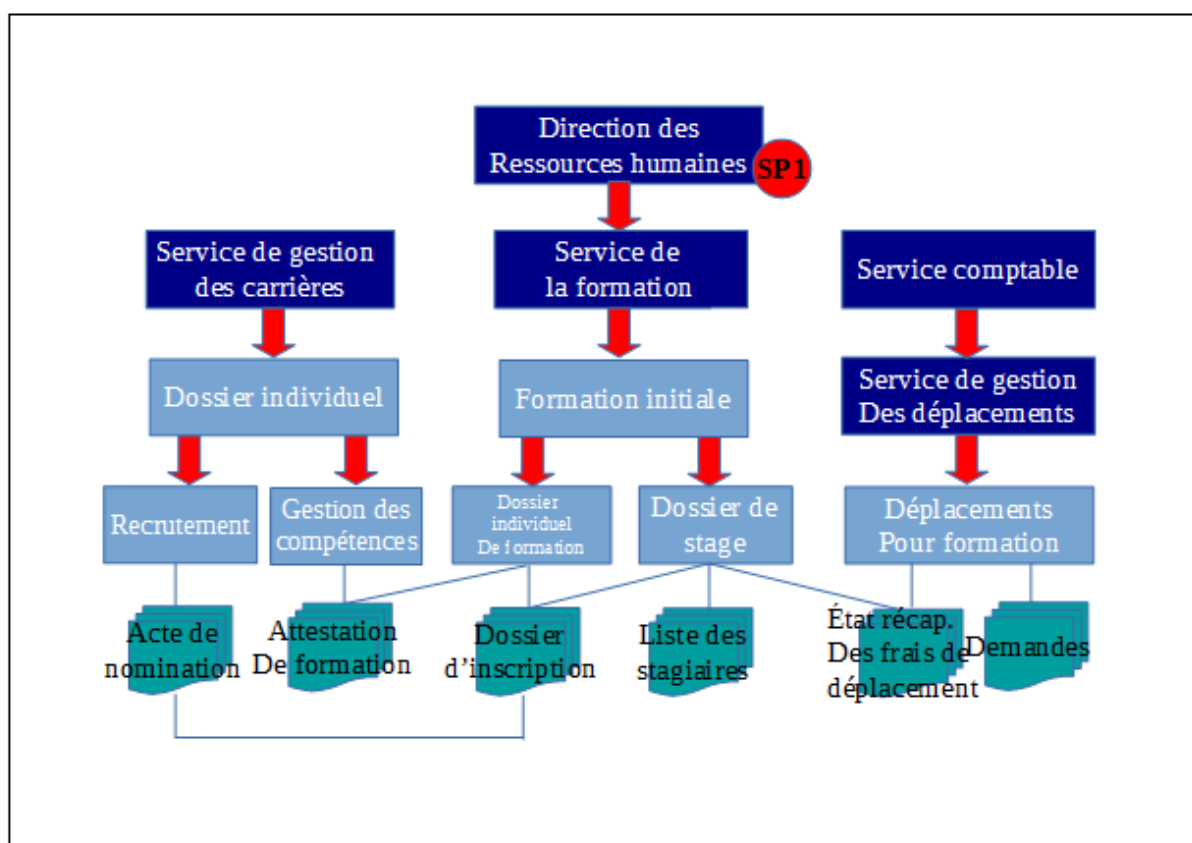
Direction des Ressources humaines

SP1

Service de gestion des carrières

Service de la formation

Service comptable

Dossier individuel

Formation initiale

Service de gestion Des déplacements

Recrutement

Gestion des compétences

Dossier individuel De formation

Dossier de stage

Déplacements Pour formation

Acte de nomination

Attestation De formation

Dossier d'inscription

Liste des stagiaires

État récap. Des frais de déplacement

Demandes